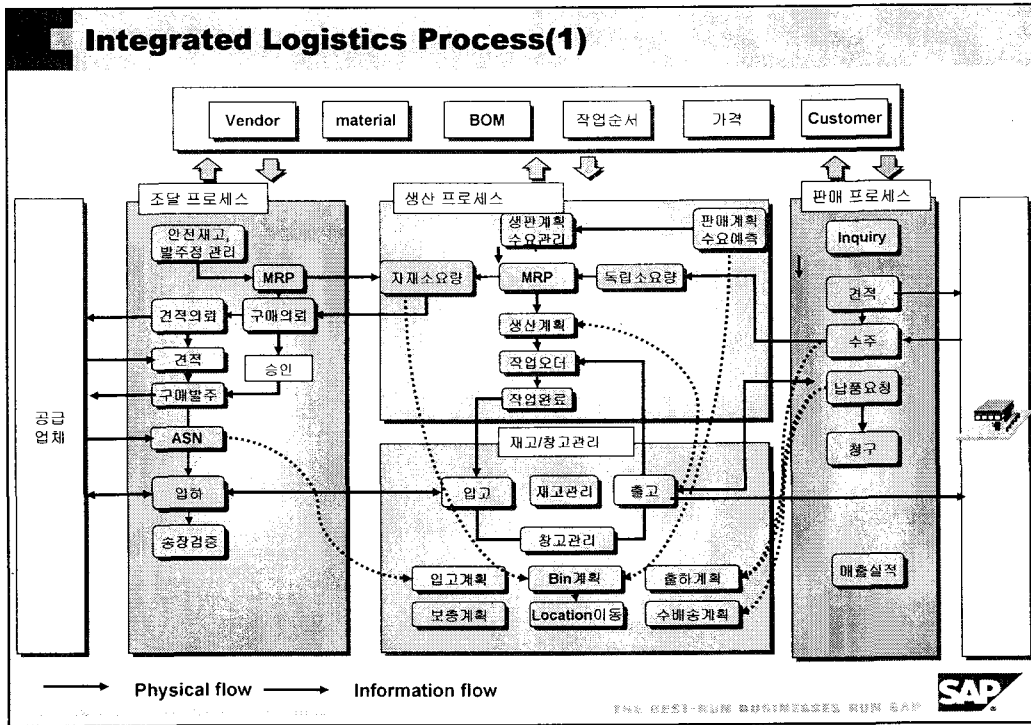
Integrated Logistics Process(1)

Vendor
material
BOM
작업순서
가격
Customer

조달 프로세스
안전재고, 발주점 관리
MRP
견적의뢰
구매의뢰
견적
승인
구매발주
ASN
입하
송장검증

공급 업체

생산 프로세스
생판계획 수요관리
판매계획 수요예측
자재소요량
MRP
독립소요량
생산계획
작업오더
작업완료

재고/창고관리
입고
재고관리
출고
창고관리
입고계획
Bin계획
출하계획
보충계획
Location이동
수배송계획

판매 프로세스
Inquiry
견적
수주
납품요청
청구
매출실적

Physical flow
Information flow

THE BEST-RUN BUSINESSES RUN SAP
SAP